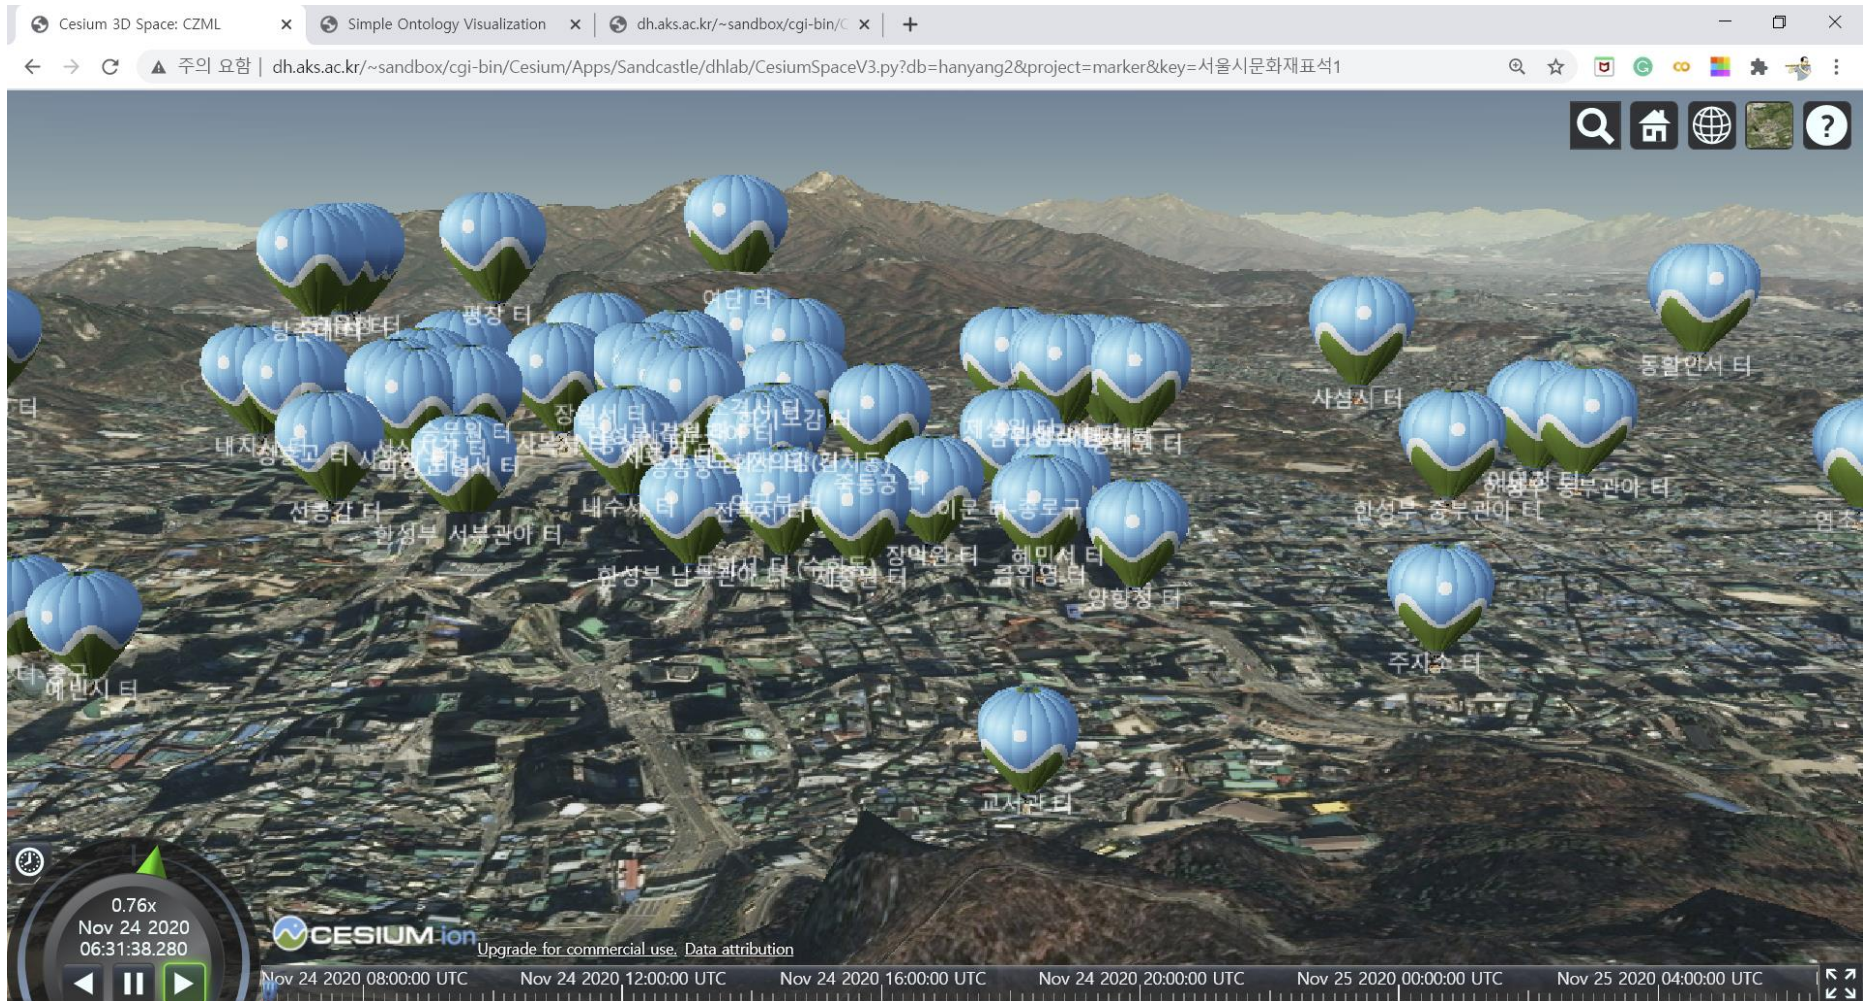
Cesium 3D Space: CZML
Simple Ontology Visualization
dh.aks.ac.kr/~sandbox/cgi-bin/C
주의 요함 | dh.aks.ac.kr/~sandbox/cgi-bin/Cesium/Apps/Sandcastle/dhlab/CesiumSpaceV3.py?db=hanyang2&project=marker&key=서울시문화재표석1

평창 터
여단 터
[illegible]터
사섬시 터
동활인서 터
내자시 터
장흥고 터
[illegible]
선공감 터
한성부 서부관아 터
내수사 터
장악원 터
혜민서 터
훈련원 터
양청정 터
한성부 중부관아 터
한성부 동부관아 터
한성부 남부관아 터
주자소 터
예빈시 터
교서관 터

0.76x
Nov 24 2020
06:31:38.280
CESIUM ion
Upgrade for commercial use.
Data attribution
Nov 24 2020 08:00:00 UTC
Nov 24 2020 12:00:00 UTC
Nov 24 2020 16:00:00 UTC
Nov 24 2020 20:00:00 UTC
Nov 25 2020 00:00:00 UTC
Nov 25 2020 04:00:00 UTC